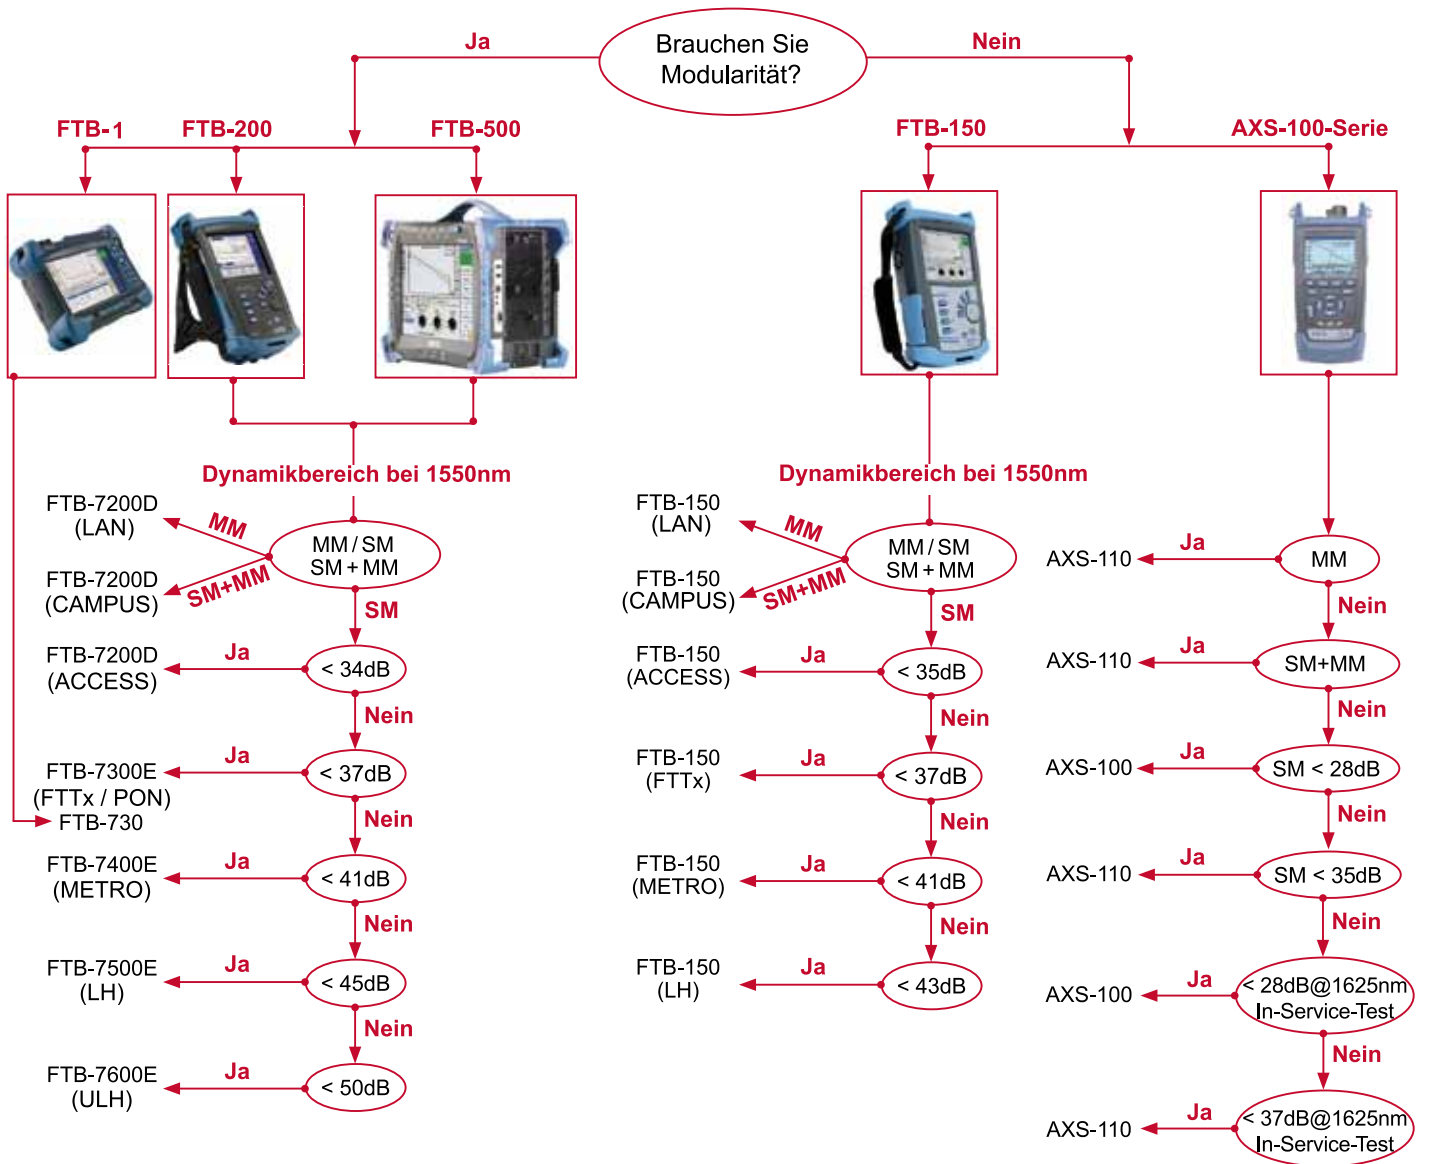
Brauchen Sie Modularität?

Ja

Nein

FTB-1

FTB-200

FTB-500

FTB-150

AXS-100-Serie

Dynamikbereich bei 1550nm

FTB-7200D (LAN)

MM

MM / SM
SM + MM

FTB-7200D (CAMPUS)

SM+MM

SM

FTB-7200D (ACCESS)

Ja

< 34dB

Nein

FTB-7300E (FTTx / PON)

FTB-730

Ja

< 37dB

Nein

FTB-7400E (METRO)

Ja

< 41dB

Nein

FTB-7500E (LH)

Ja

< 45dB

Nein

FTB-7600E (ULH)

Ja

< 50dB

Dynamikbereich bei 1550nm

FTB-150 (LAN)

MM

MM / SM
SM + MM

FTB-150 (CAMPUS)

SM+MM

SM

FTB-150 (ACCESS)

Ja

< 35dB

Nein

FTB-150 (FTTx)

Ja

< 37dB

Nein

FTB-150 (METRO)

Ja

< 41dB

Nein

FTB-150 (LH)

Ja

< 43dB

AXS-110

Ja

MM

Nein

AXS-110

Ja

SM+MM

Nein

AXS-100

Ja

SM < 28dB

Nein

AXS-110

Ja

SM < 35dB

Nein

AXS-100

Ja

< 28dB@1625nm
In-Service-Test

Nein

AXS-110

Ja

< 37dB@1625nm
In-Service-Test